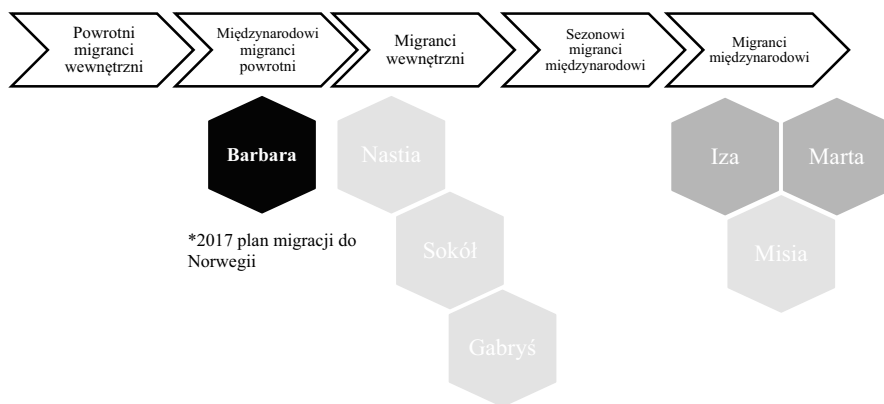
Powrotni migranci wewnętrzni

Międzynarodowi migranci powrotni

Migranci wewnętrzni

Sezonowi migranci międzynarodowi

Migranci międzynarodowi

Barbara

*2017 plan migracji do Norwegii

Nastia

Sokół

Gabryś

Iza

Marta

Misia